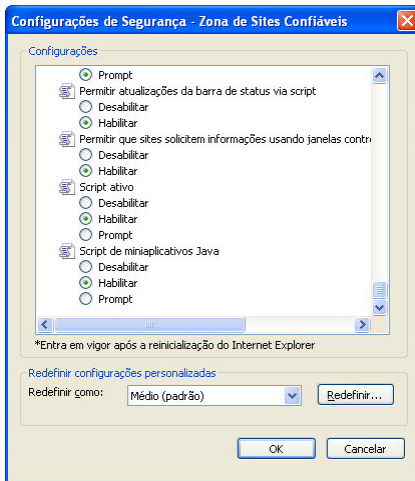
Configurações de Segurança - Zona de Sites Confiáveis

Configurações

Prompt
Permitir atualizações da barra de status via script
Desabilitar
Habilitar
Permitir que sites solicitem informações usando janelas contr
Desabilitar
Habilitar
Script ativo
Desabilitar
Habilitar
Prompt
Script de miniaplicativos Java
Desabilitar
Habilitar
Prompt

*Entra em vigor após a reinicialização do Internet Explorer

Redefinir configurações personalizadas
Redefinir como:
Médio (padrão)
Redefinir...

OK
Cancelar